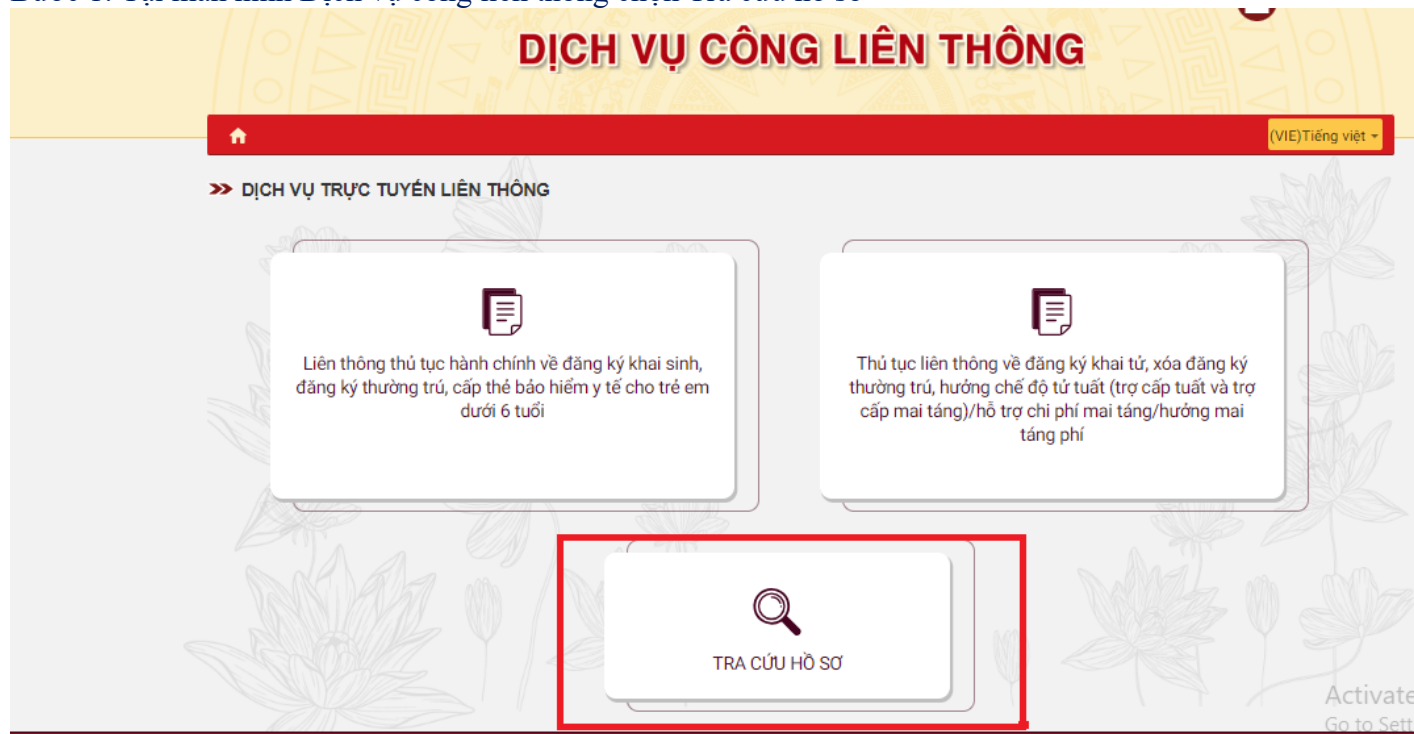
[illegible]

DỊCH VỤ CÔNG LIÊN THÔNG

(VIE)Tiếng việt

DỊCH VỤ TRỰC TUYẾN LIÊN THÔNG

Liên thông thủ tục hành chính về đăng ký khai sinh, đăng ký thường trú, cấp thẻ bảo hiểm y tế cho trẻ em dưới 6 tuổi

Thủ tục liên thông về đăng ký khai tử, xóa đăng ký thường trú, hưởng chế độ tử tuất (trợ cấp tuất và trợ cấp mai táng)/hỗ trợ chi phí mai táng/hưởng mai táng phí

TRA CỨU HỒ SƠ

Activate
Go to Sett